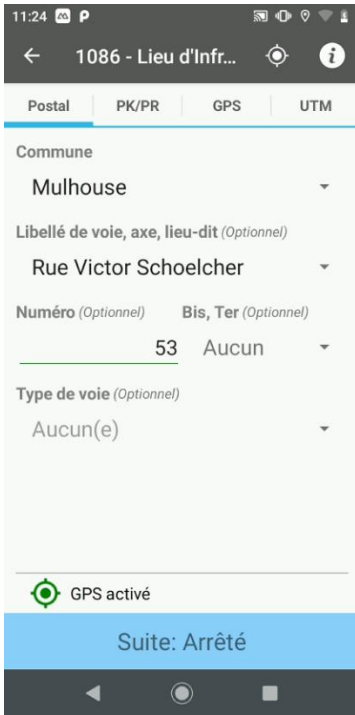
11:24

1086 - Lieu d'Infr...

Postal | PK/PR | GPS | UTM

Commune

Mulhouse

Libellé de voie, axe, lieu-dit (Optionnel)

Rue Victor Schoelcher

Numéro (Optionnel)

Bis, Ter (Optionnel)

53

Aucun

Type de voie (Optionnel)

Aucun(e)

GPS activé

Suite: Arrêté